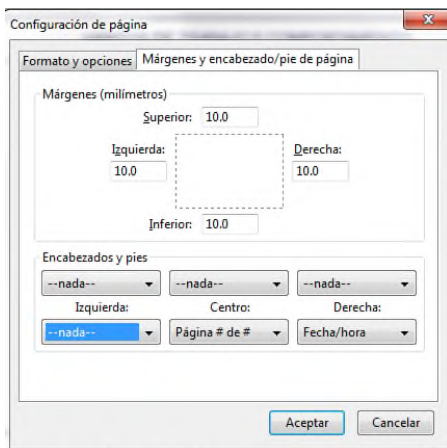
Configuración de página

Formato y opciones | Márgenes y encabezado/pie de página

Márgenes (milímetros)

Superior: 10.0

Izquierda: 10.0

Derecha: 10.0

Inferior: 10.0

Encabezados y pies

--nada-- | --nada-- | --nada--

Izquierda: | Centro: | Derecha:

--nada-- | Página # de # | Fecha/hora

Aceptar | Cancelar